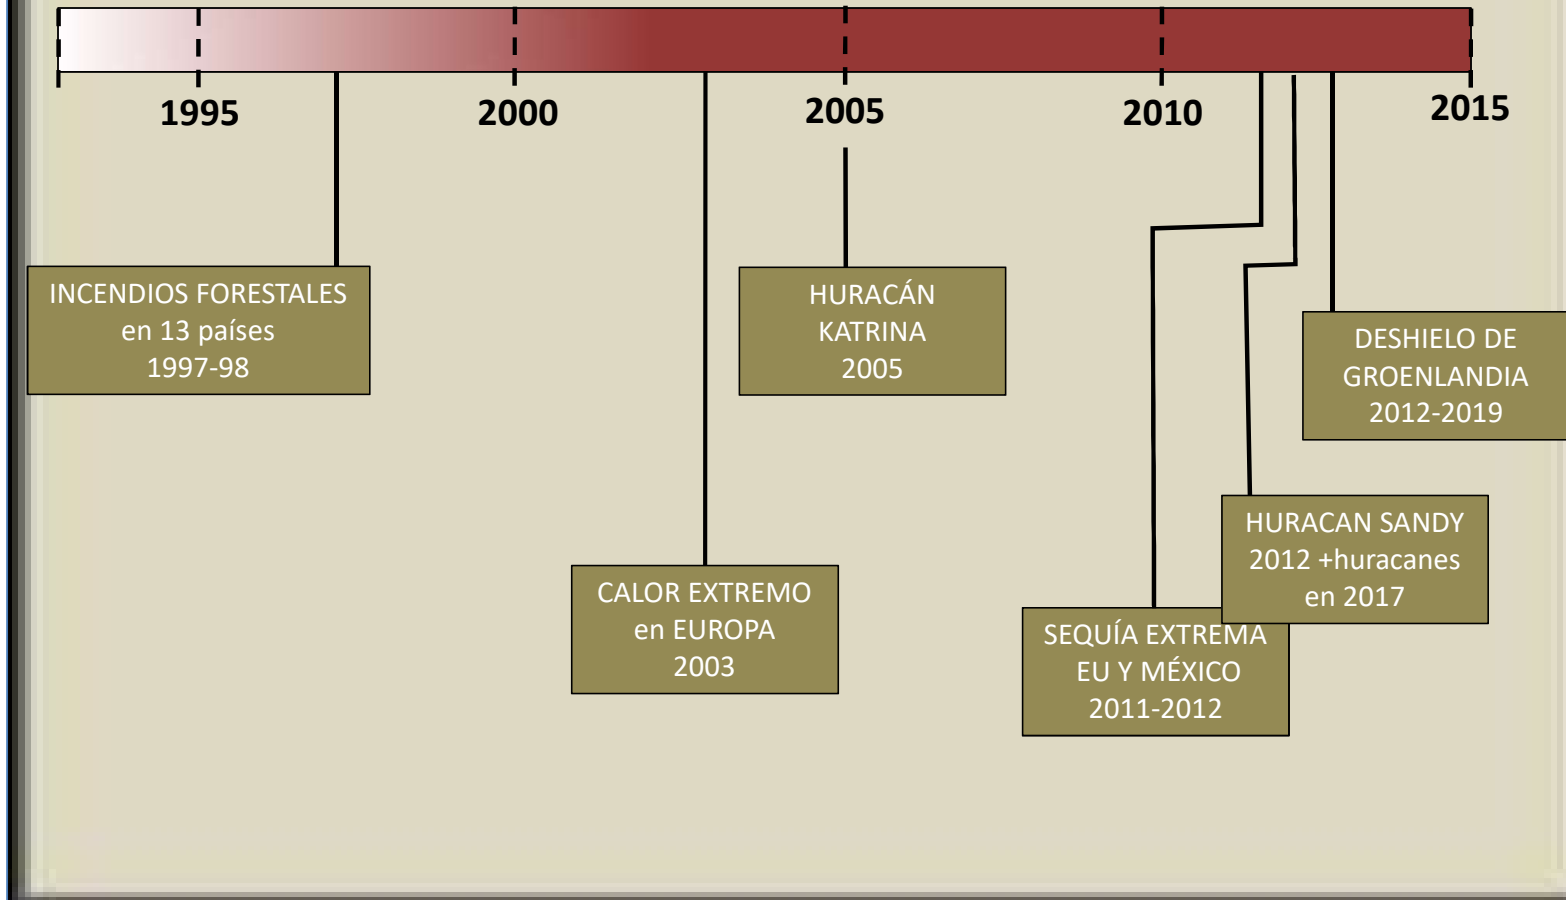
1995

2000

2005

2010

2015

INCENDIOS FORESTALES en 13 países 1997-98

HURACÁN KATRINA 2005

DESHIELO DE GROENLANDIA 2012-2019

HURACAN SANDY 2012 +huracanes en 2017

CALOR EXTREMO en EUROPA 2003

SEQUÍA EXTREMA EU Y MÉXICO 2011-2012